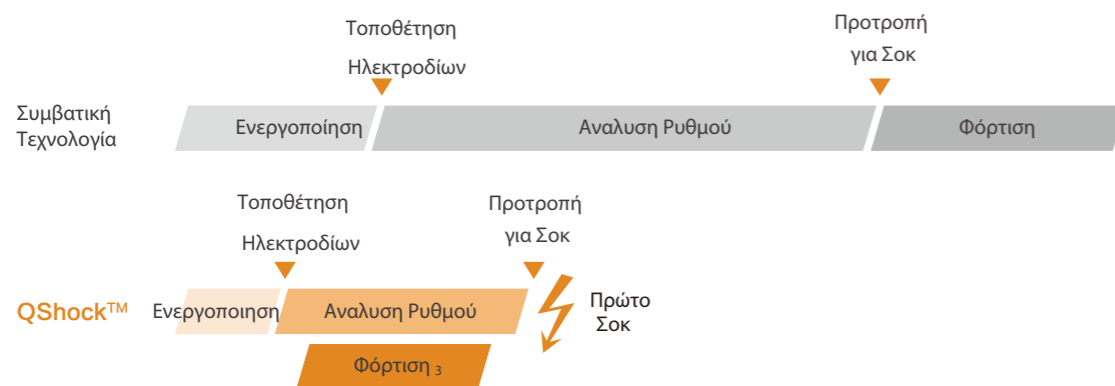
Τοποθέτηση Ηλεκτροδίων

Προτροπή για Σοκ

Συμβατική Τεχνολογία

Ενεργοποίηση

Αναλυση Ρυθμού

Φόρτιση

Τοποθέτηση Ηλεκτροδίων

Προτροπή για Σοκ

QShock™

Ενεργοποιηση

Αναλυση Ρυθμού

Πρώτο Σοκ

Φόρτιση $_3$